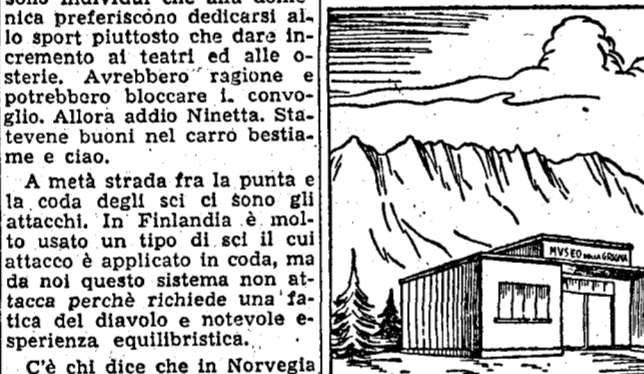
sono individui che alla domenica preferiscono dedicarsi allo sport piuttosto che dare incremento ai teatri ed alle osterie. Avrebbero ragione e potrebbero bloccare i convoglio. Allora addio Ninetta. Statevene buoni nel carro bestiame e ciao.

A metà strada fra la punta e la coda degli sci ci sono gli attacchi. In Finlandia è molto usato un tipo di sci il cui attacco è applicato in coda, ma da noi questo sistema non attacca perchè richiede una fatica del diavolo e notevole esperienza equilibristica.

C'è chi dice che in Norvegia

MUSEO della GRIGNA